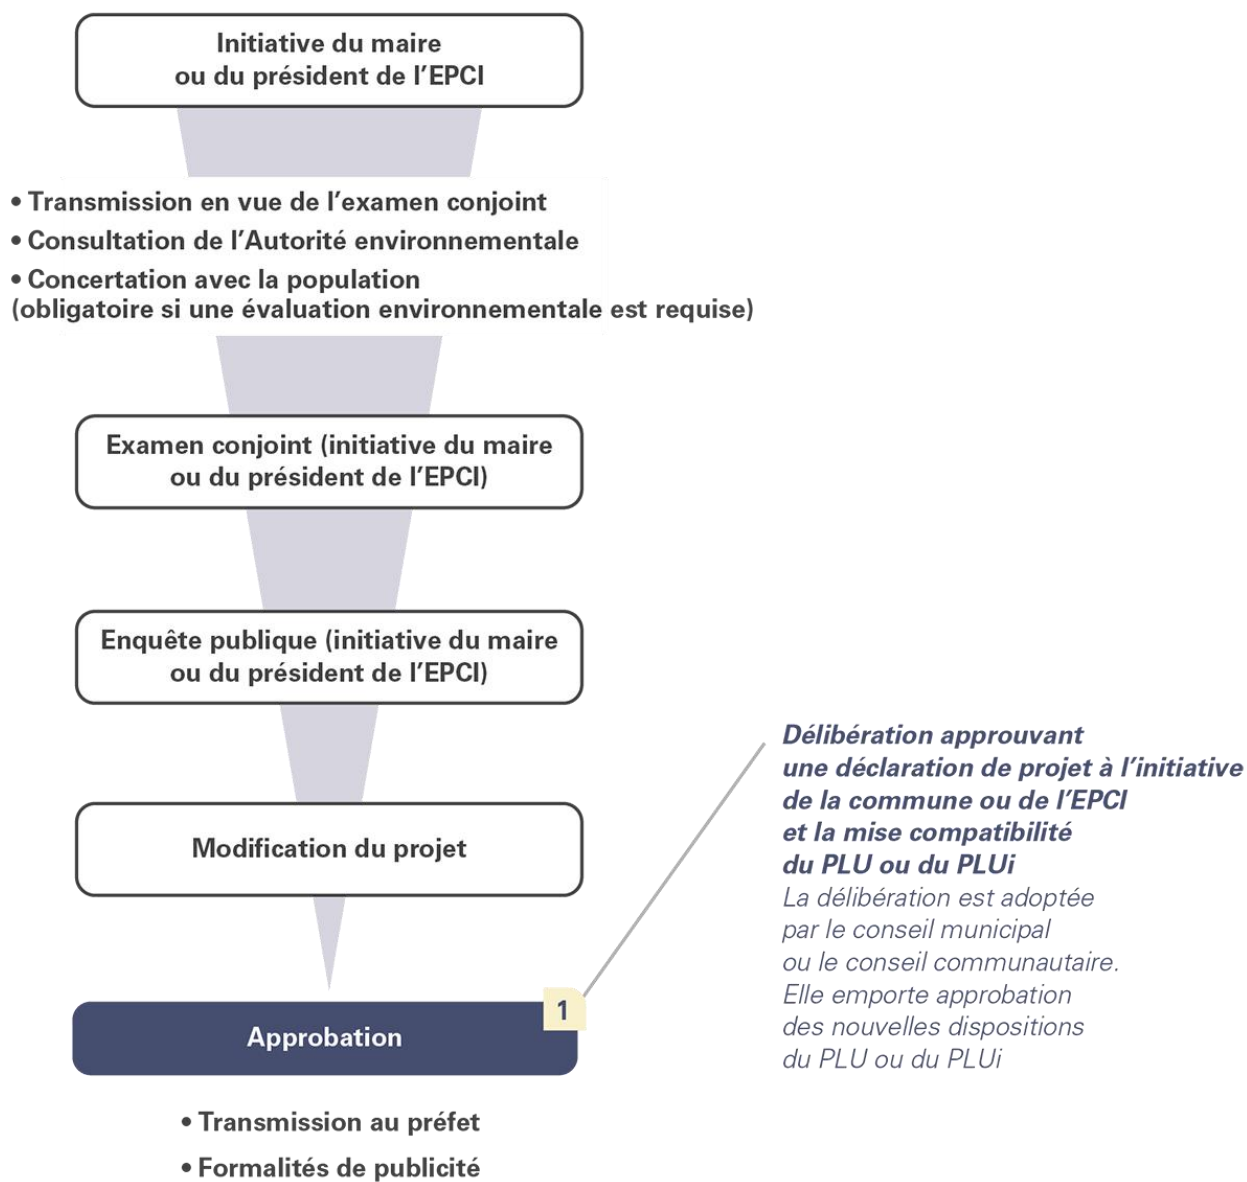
Initiative du maire ou du président de l'EPCI

• Transmission en vue de l'examen conjoint
• Consultation de l'Autorité environnementale
• Concertation avec la population (obligatoire si une évaluation environnementale est requise)

Examen conjoint (initiative du maire ou du président de l'EPCI)

Enquête publique (initiative du maire ou du président de l'EPCI)

Modification du projet

Approbation

1

Délibération approuvant une déclaration de projet à l'initiative de la commune ou de l'EPCI et la mise compatibilité du PLU ou du PLUi
La délibération est adoptée par le conseil municipal ou le conseil communautaire. Elle emporte approbation des nouvelles dispositions du PLU ou du PLUi

• Transmission au préfet
• Formalités de publicité